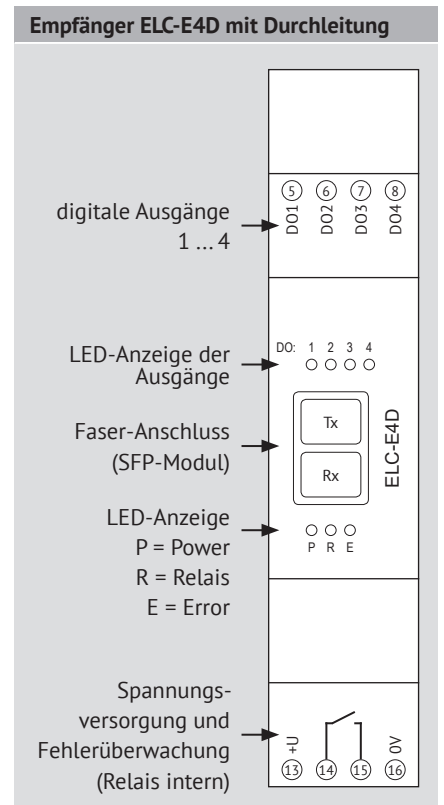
Empfänger ELC-E4D mit Durchleitung

digitale Ausgänge 1 ... 4

⑤ DO1 ⑥ DO2 ⑦ DO3 ⑧ DO4

LED-Anzeige der Ausgänge

DO: 1 2 3 4

Faser-Anschluss (SFP-Modul)

Tx

Rx

ELC-E4D

LED-Anzeige
P = Power
R = Relais
E = Error

P R E

Spannungsversorgung und Fehlerüberwachung (Relais intern)

+U ⑬ ⑭ ⑮ 0V ⑯